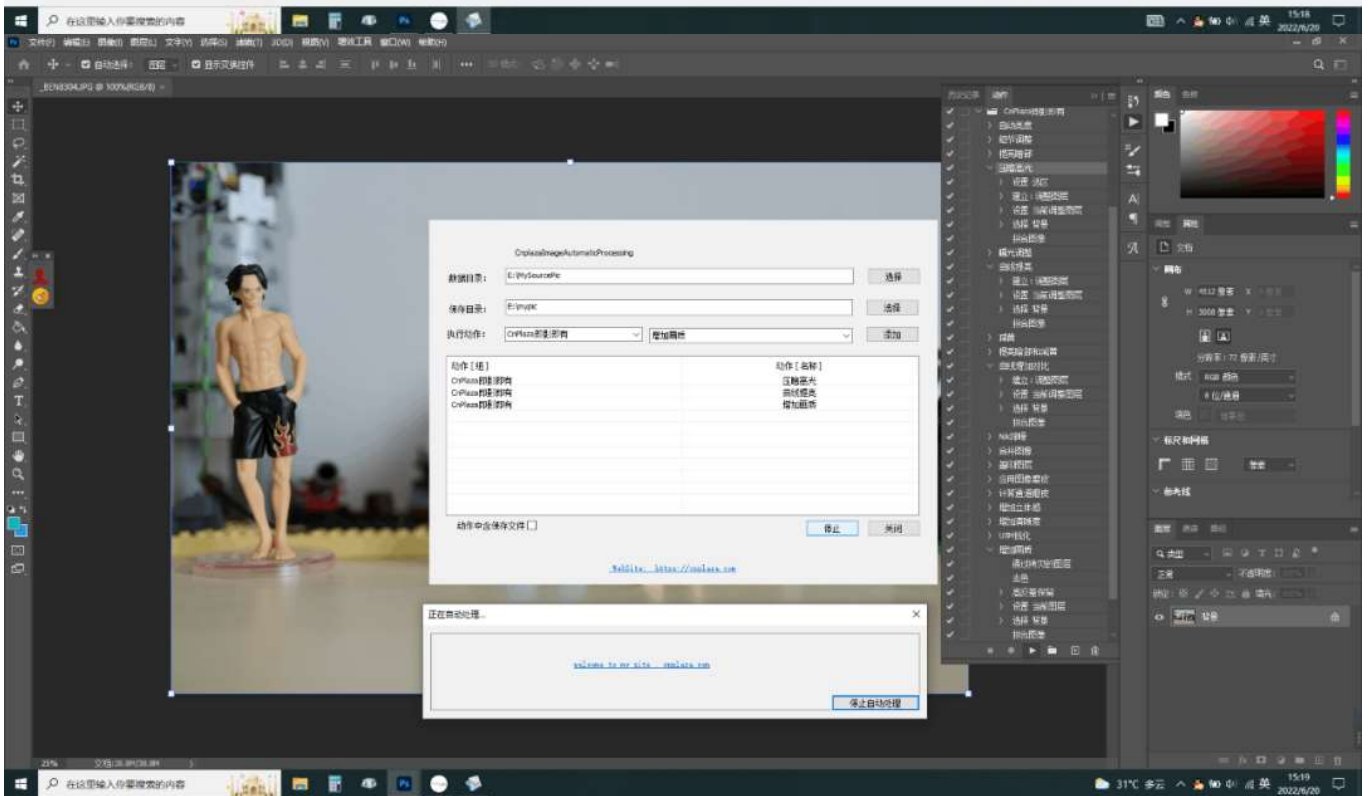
在这里输入你要搜索的内容

15:18
2022/6/20

文件(F) 编辑(E) 图像(I) 图层(L) 文字(Y) 选择(S) 滤镜(T) 3D(D) 视图(V) 增效工具 窗口(W) 帮助(H)

自动选择: 图层 显示变换控件

_BEN8304.JPG @ 100%(RGB/8)

CnplazaImageAutomaticProcessing

数据目录: E:\MySourcePic 选择

保存目录: E:\mypic 选择

执行动作: CnPlaza部落|影青 增加质感 添加

| 动作[组] | 动作[名称] |
|---|---|
| CnPlaza部落|影青 | 压暗高光 |
| CnPlaza部落|影青 | 曲线提亮 |
| CnPlaza部落|影青 | 增加质感 |

动作中含保存文件

停止 关闭

WebSite: https://cnplaza.com

正在自动处理...

welcome to my site cnplaza.com

停止自动处理

历史记录 动作

CnPlaza部落|影青
自动亮度
颜色调整
提亮暗部
压暗高光
设置 选区
建立 调整图层
设置 当前调整图层
选择 背景
拼合图像
曝光调整
曲线提亮
建立 调整图层
设置 当前调整图层
选择 背景
拼合图像
锐化
提亮暗部和阴影
曲线增加对比
建立 调整图层
设置 当前调整图层
选择 背景
拼合图像
Nik降噪
去除图像
渐变图层
应用图像增强
计算通道图层
增加立体感
增加清晰度
USM锐化
增加质感
通过拷贝的图层
去色
高反差保留
设置 当前图层
选择 背景
拼合图像

颜色 色板

属性 调整

文档

画布

W 4812 像素 X
H 3208 像素 Y

分辨率: 72 像素/英寸

模式 RGB 颜色
8 位/通道

填色

标尺和网格

像素

参考线

图层 通道 路径

类型

正常 不透明度:

锁定: 填充:

背景

25% 文档:26.0M/26.0M

在这里输入你要搜索的内容

31°C 多云 英 15:19 2022/6/20